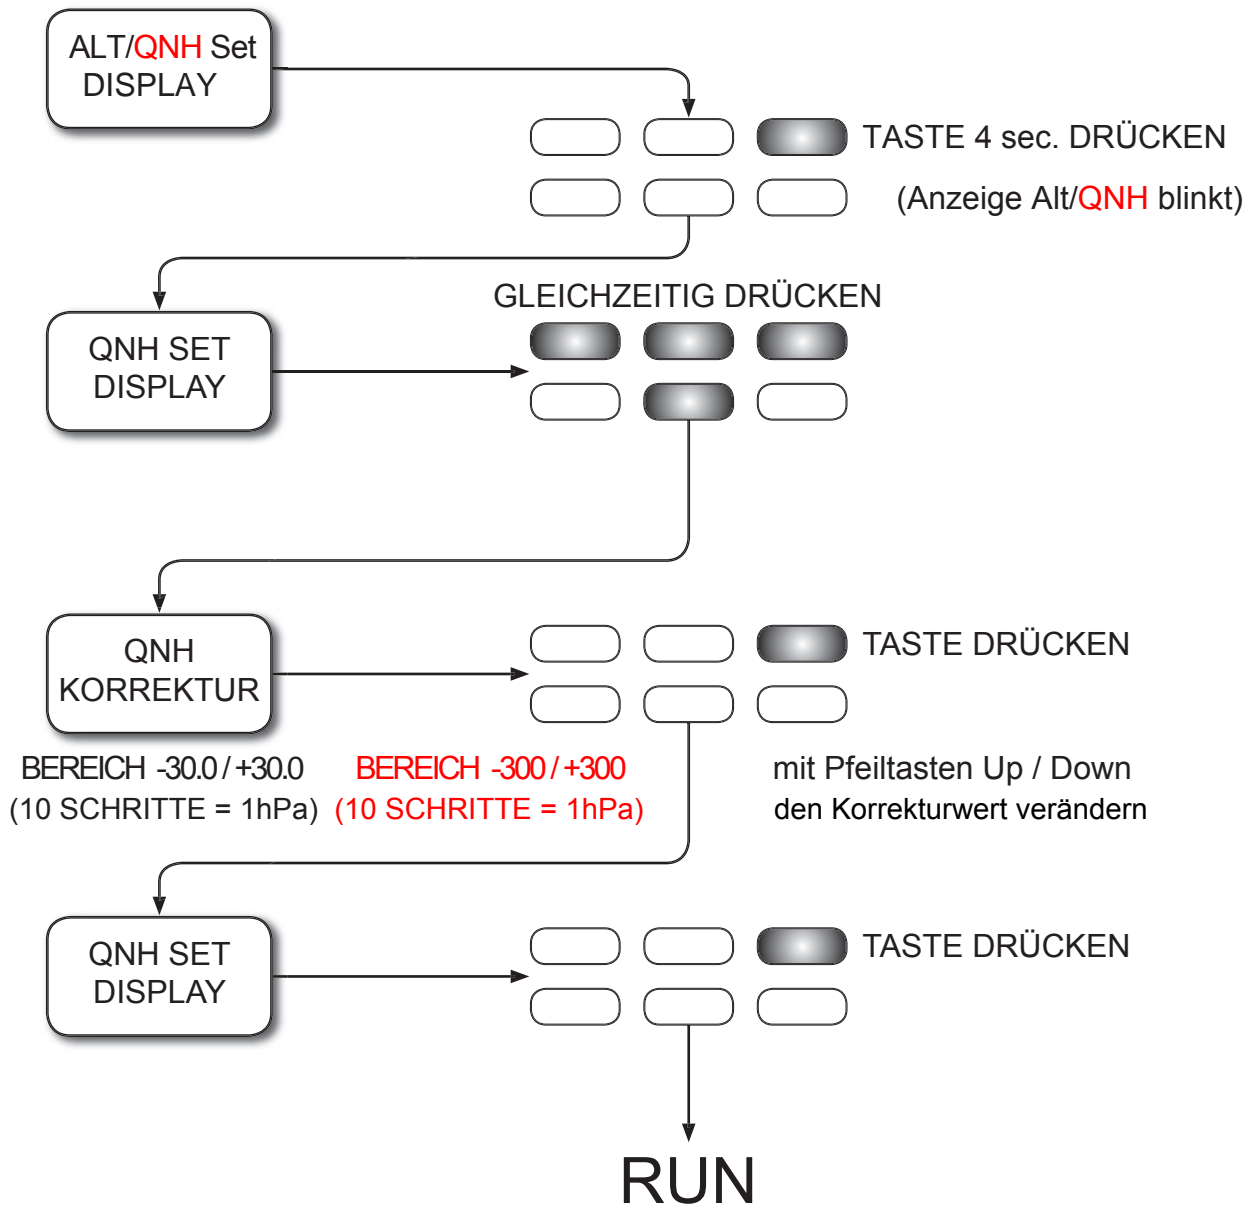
ALT/QNH Set DISPLAY

TASTE 4 sec. DRÜCKEN

(Anzeige Alt/QNH blinkt)

GLEICHZEITIG DRÜCKEN

QNH SET DISPLAY

QNH KORREKTUR

TASTE DRÜCKEN

BEREICH -30.0 / +30.0
(10 SCHRITTE = 1hPa)

BEREICH -300 / +300
(10 SCHRITTE = 1hPa)

mit Pfeiltasten Up / Down
den Korrekturwert verändern

QNH SET DISPLAY

TASTE DRÜCKEN

RUN